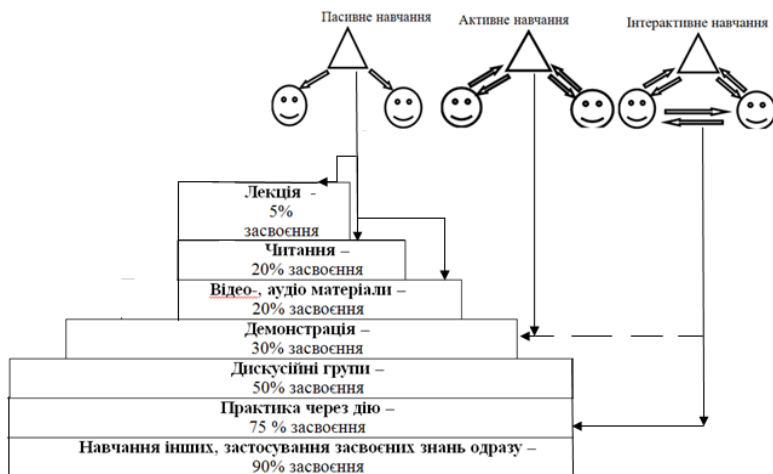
Пасивне навчання

Активне навчання

Інтерактивне навчання

Лекція – 5% засвоєння

Читання – 20% засвоєння

Відео-, аудіо матеріали – 20% засвоєння

Демонстрація – 30% засвоєння

Дискусійні групи – 50% засвоєння

Практика через дію – 75 % засвоєння

Навчання інших, застосування засвоєних знань одразу – 90% засвоєння